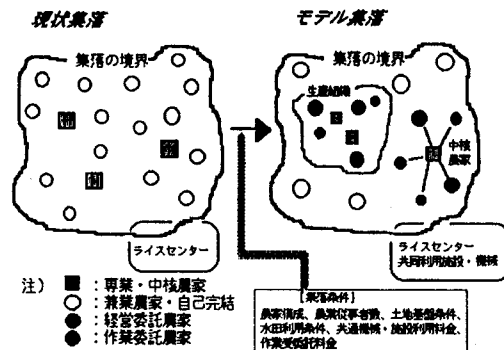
現状集落

モデル集落

集落の境界

集落の境界

生産組織

中核農家

ライスセンター

ライスセンター
共同利用施設・機械

注）■：専業・中核農家
○：兼業農家・自己完結
●：経営委託農家
●：作業委託農家

【集落条件】
農家構成、農業従事者数、土地基盤条件、水田利用条件、共通機械・施設利用料金、作業受委託料金